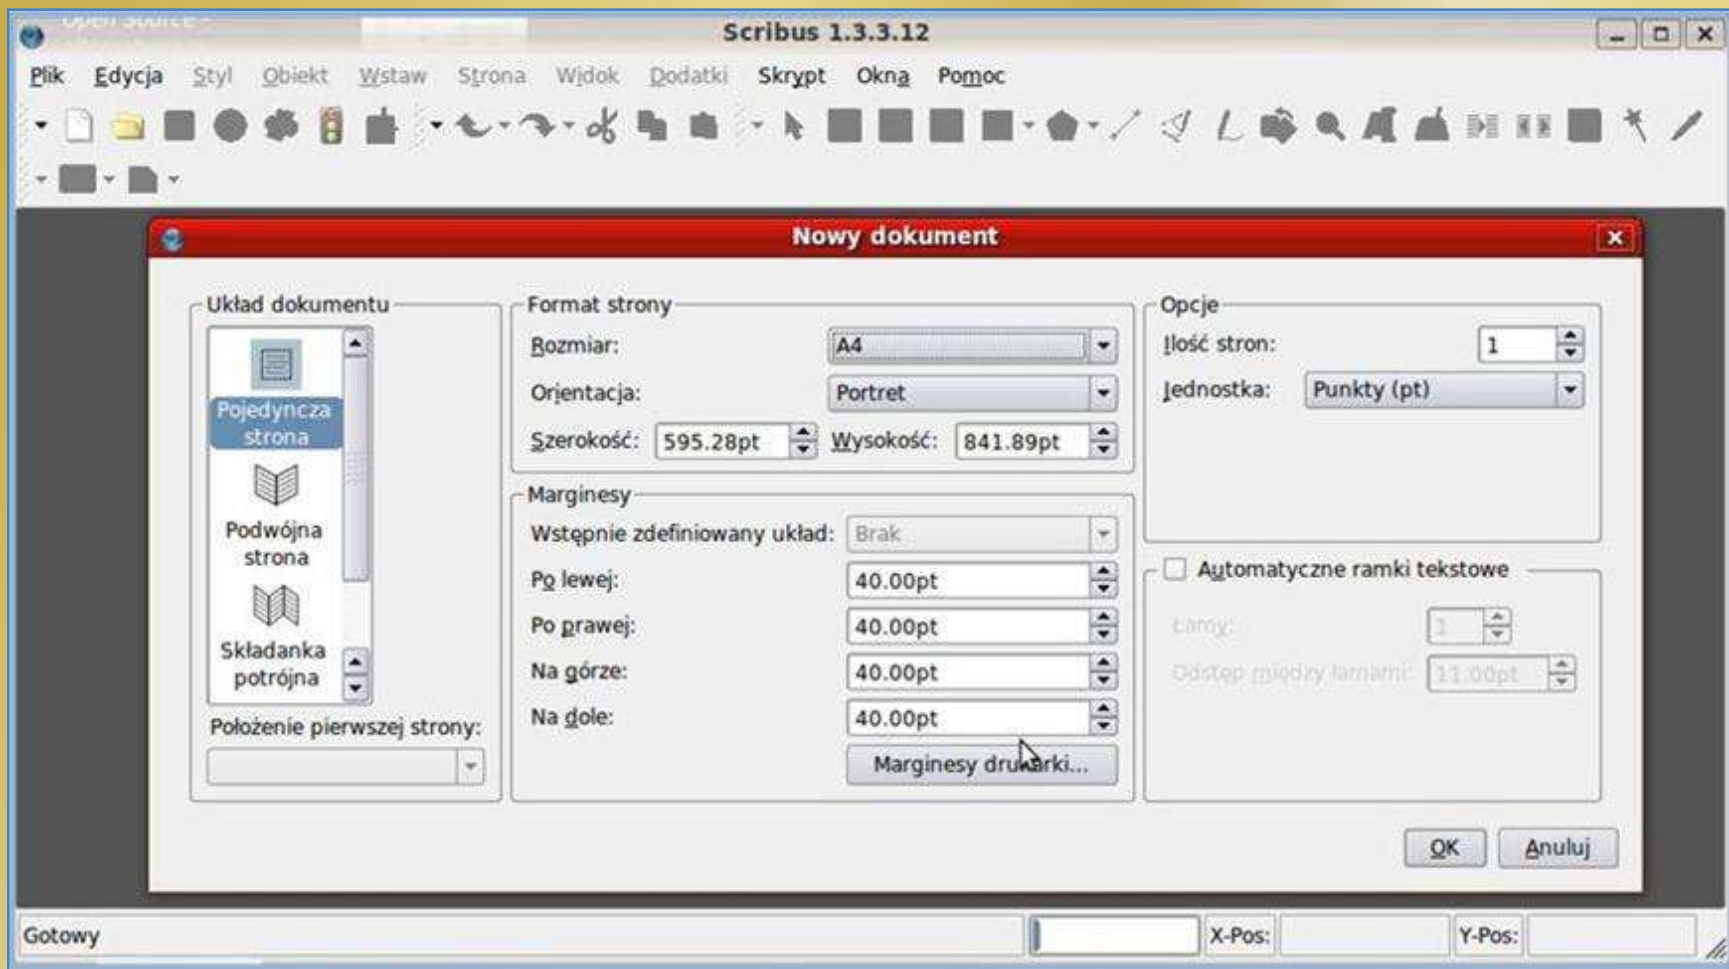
Scribus 1.3.3.12

Plik Edycja Styl Obiekt Wstaw Strona Widok Dodatki Skrypt Okna Pomoc

Nowy dokument

Układ dokumentu

Pojedyncza strona

Podwójna strona

Składanka potrójna

Położenie pierwszej strony:

Format strony

Rozmiar: A4

Orientacja: Portret

Szerokość: 595.28pt Wysokość: 841.89pt

Marginesy

Wstępnie zdefiniowany układ: Brak

Po lewej: 40.00pt

Po prawej: 40.00pt

Na górze: 40.00pt

Na dole: 40.00pt

Marginesy drukarki...

Opcje

Ilość stron: 1

Jednostka: Punkty (pt)

Automatyczne ramki tekstowe

Łamy: 1

Odstęp między łamami: 11.00pt

OK Anuluj

Gotowy X-Pos: Y-Pos: